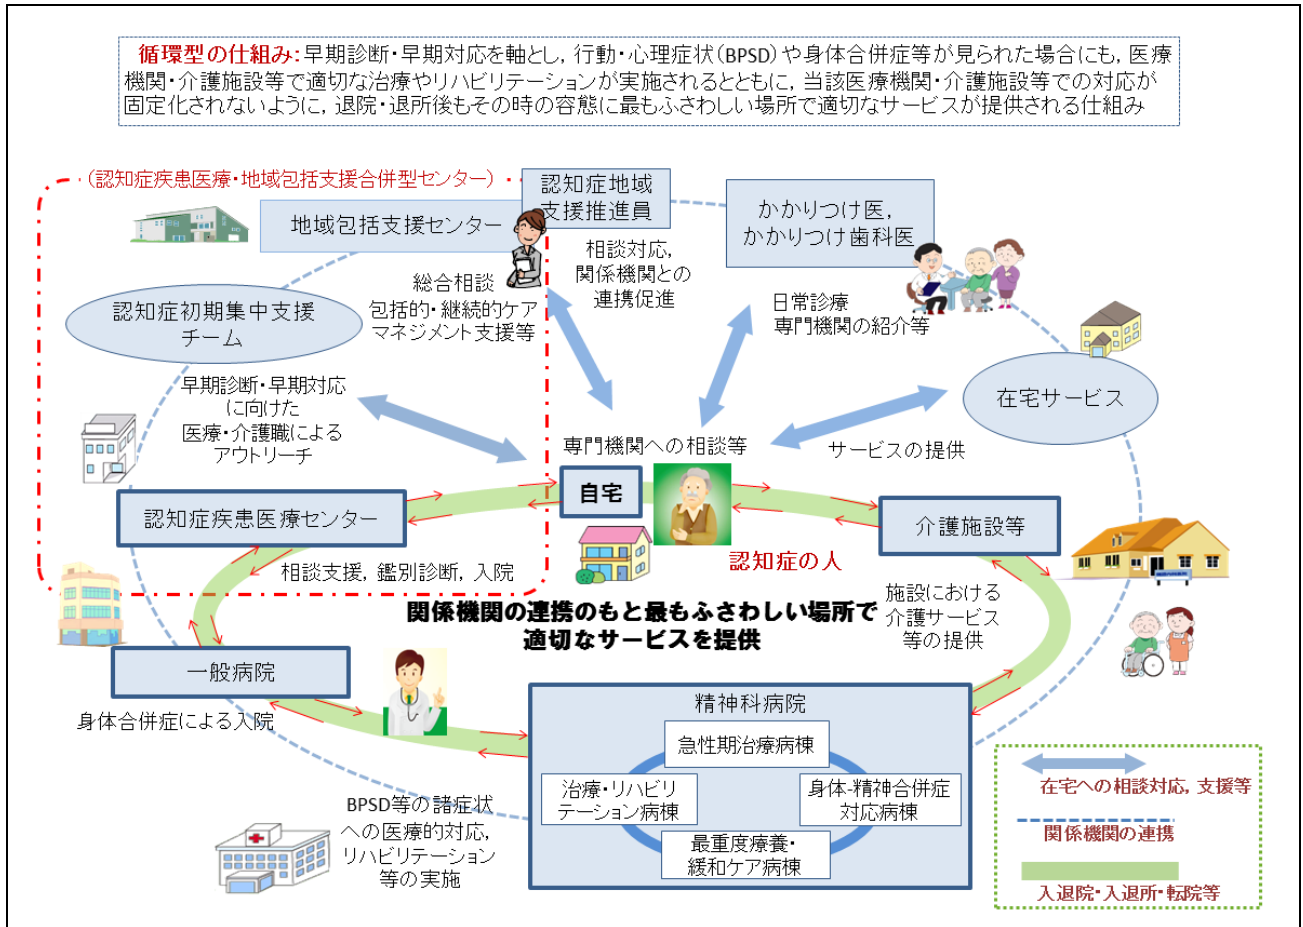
循環型の仕組み：早期診断・早期対応を軸とし，行動・心理症状（BPSD）や身体合併症等が見られた場合にも，医療機関・介護施設等で適切な治療やリハビリテーションが実施されるとともに，当該医療機関・介護施設等での対応が固定化されないように，退院・退所後もその時の容態に最もふさわしい場所で適切なサービスが提供される仕組み

（認知症疾患医療・地域包括支援合併型センター）

認知症地域支援推進員

かかりつけ医，かかりつけ歯科医

地域包括支援センター

相談対応，関係機関との連携促進

総合相談
包括的・継続的ケアマネジメント支援等

認知症初期集中支援チーム

日常診療
専門機関の紹介等

在宅サービス

早期診断・早期対応に向けた医療・介護職によるアウトリーチ

専門機関への相談等

サービスの提供

自宅

認知症疾患医療センター

介護施設等

認知症の人

相談支援，鑑別診断，入院

関係機関の連携のもと最もふさわしい場所で適切なサービスを提供

施設における介護サービス等の提供

一般病院

身体合併症による入院

精神科病院

急性期治療病棟

治療・リハビリテーション病棟

身体-精神合併症対応病棟

最重度療養・緩和ケア病棟

BPSD等の諸症状への医療的対応，リハビリテーション等の実施

在宅への相談対応，支援等

関係機関の連携

入退院・入退所・転院等